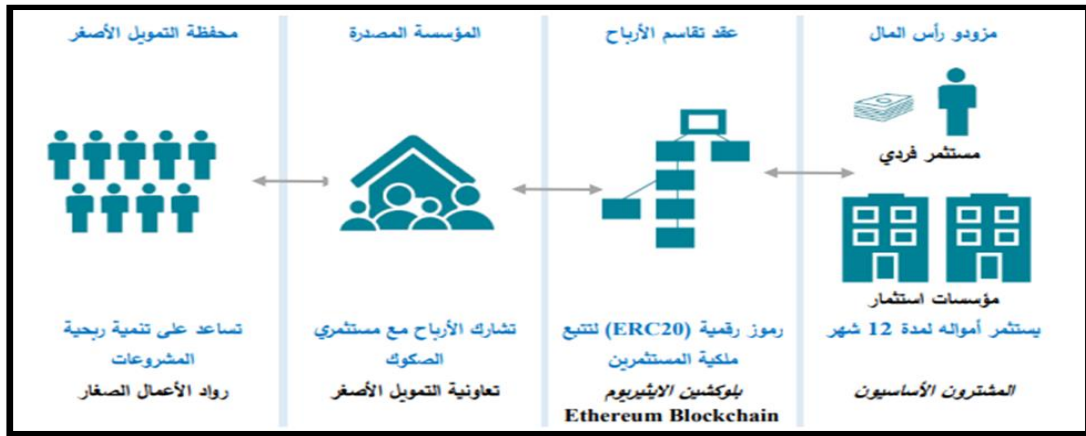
مزودو رأس المال

مستثمر فردي

مؤسسات استثمار

يستثمر أمواله لمدة 12 شهر

المشترون الأساسيون

عقد تقاسم الأرباح

رموز رقمية (ERC20) لتتبع ملكية المستثمرين

بلوكشين الايثيريوم
Ethereum Blockchain

المؤسسة المصدرة

تشارك الأرباح مع مستثمري الصكوك

تعاونية التمويل الأصغر

محفظة التمويل الأصغر

تساعد على تنمية ربحية المشروعات

رواد الأعمال الصغار